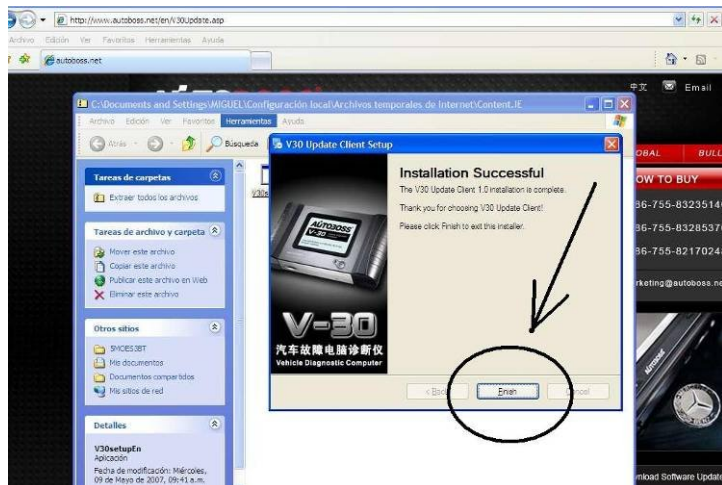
http://www.autoboss.net/en/V30Update.asp

Archivo Edición Ver Favoritos Herramientas Ayuda

autoboss.net

中文 Email

C:\Documents and Settings\MIGUEL\Configuración local\Archivos temporales de Internet\Content.IE

Archivo Edición Ver Favoritos Herramientas Ayuda

Atrás Búsqueda

Tareas de carpetas

Extraer todos los archivos

Tareas de archivo y carpeta

Mover este archivo

Copiar este archivo

Publicar este archivo en Web

Eliminar este archivo

Otros sitios

SMOES3BT

Mis documentos

Documentos compartidos

Mis sitios de red

Detalles

V30setupEn

Aplicación

Fecha de modificación: Miércoles, 09 de Mayo de 2007, 09:41 a.m.

V30 Update Client Setup

Installation Successful

The V30 Update Client 1.0 installation is complete.

Thank you for choosing V30 Update Client!

Please click Finish to exit this installer.

AUTOBOSS V-30

V-30

汽车故障电脑诊断仪

Vehicle Diagnostic Computer

< Back Finish Cancel

OBAL BULL

OW TO BUY

86-755-8323514

86-755-8328537

86-755-8217024

rketing@autoboss.n

nload Software Update